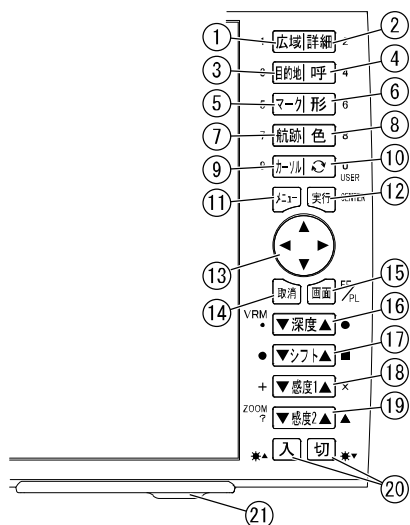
① 1 広域 詳細 2 ②
③ 3 目的地 呼 4 ④
⑤ 5 マーク 形 6 ⑥
⑦ 7 航跡 色 8 ⑧
⑨ 9 カーソル 0 USER ⑩
⑪ メニュー 実行 CENTER ⑫
▲ ◀ ▶ ▼
⑬
⑭ 取消 画面 EE/PL ⑮
VRM • ▼深度▲ ● ⑯
● ▼シフト▲ ■ ⑰
+ ▼感度1▲ × ⑱
ZOOM ? ▼感度2▲ ▲ ⑲
✱▲ 入 切 ✱▼
⑳
㉑